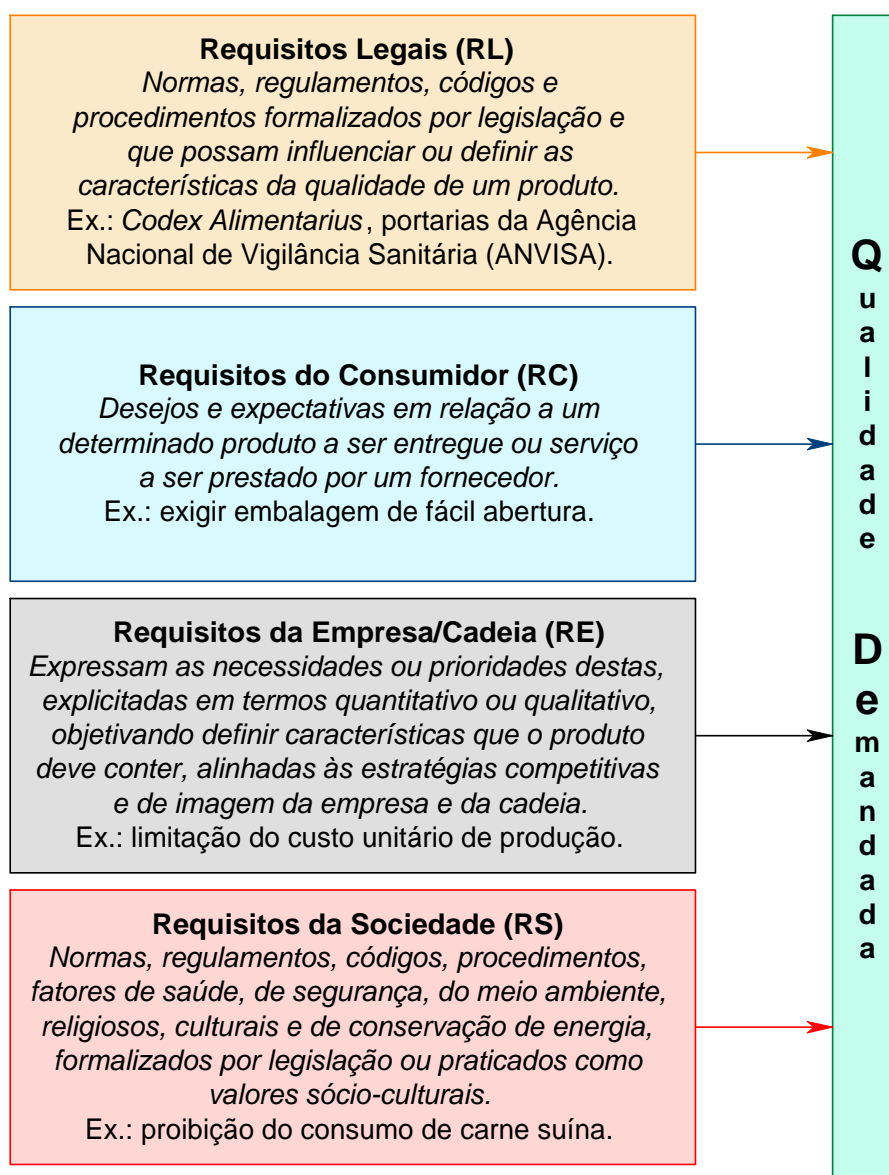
**Requisitos Legais (RL)**
*Normas, regulamentos, códigos e procedimentos formalizados por legislação e que possam influenciar ou definir as características da qualidade de um produto.*
Ex.: *Codex Alimentarius*, portarias da Agência Nacional de Vigilância Sanitária (ANVISA).

**Requisitos do Consumidor (RC)**
*Desejos e expectativas em relação a um determinado produto a ser entregue ou serviço a ser prestado por um fornecedor.*
Ex.: exigir embalagem de fácil abertura.

**Requisitos da Empresa/Cadeia (RE)**
*Expressam as necessidades ou prioridades destas, explicitadas em termos quantitativo ou qualitativo, objetivando definir características que o produto deve conter, alinhadas às estratégias competitivas e de imagem da empresa e da cadeia.*
Ex.: limitação do custo unitário de produção.

**Requisitos da Sociedade (RS)**
*Normas, regulamentos, códigos, procedimentos, fatores de saúde, de segurança, do meio ambiente, religiosos, culturais e de conservação de energia, formalizados por legislação ou praticados como valores sócio-culturais.*
Ex.: proibição do consumo de carne suína.

**Qualidade Demandada**